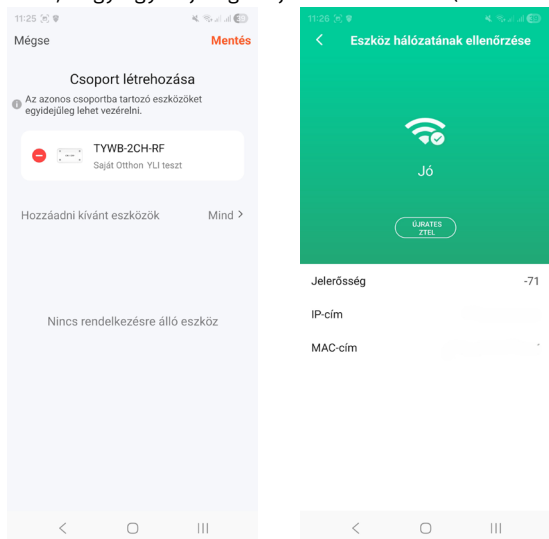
11:25

Mégse Mentés

Csoport létrehozása

Az azonos csoportba tartozó eszközöket egyidejűleg lehet vezérelni.

TYWB-2CH-RF
Saját Otthon YLI teszt

Hozzáadni kívánt eszközök Mind >

Nincs rendelkezésre álló eszköz

11:26

Eszköz hálózatának ellenőrzése

Jó

ÚJRATESZTEL

Jelerősség -71

IP-cím

MAC-cím